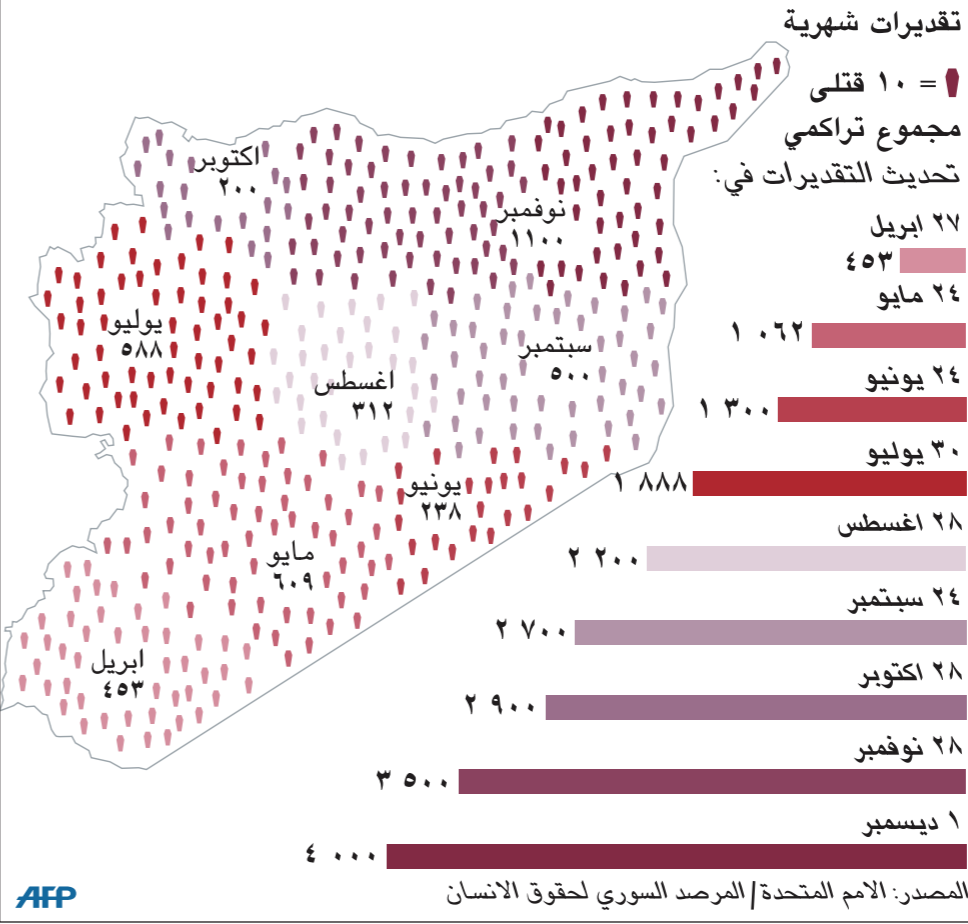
تقديرات شهرية

= ١٠ قتلى

مجموع تراكمي

تحديث التقديرات في:

٢٧ ابريل
٤٥٣

٢٤ مايو
١ ٠٦٢

٢٤ يونيو
١ ٣٠٠

٣٠ يوليو
١ ٨٨٨

٢٨ اغسطس
٢ ٢٠٠

٢٤ سبتمبر
٢ ٧٠٠

٢٨ اكتوبر
٢ ٩٠٠

٢٨ نوفمبر
٣ ٥٠٠

١ ديسمبر
٤ ٠٠٠

اكتوبر
٢٠٠

نوفمبر
١١٠٠

يوليو
٥٨٨

سبتمبر
٥٠٠

اغسطس
٣١٢

يونيو
٢٣٨

مايو
٦٠٩

ابريل
٤٥٣

AFP

المصدر: الامم المتحدة/ المرصد السوري لحقوق الانسان